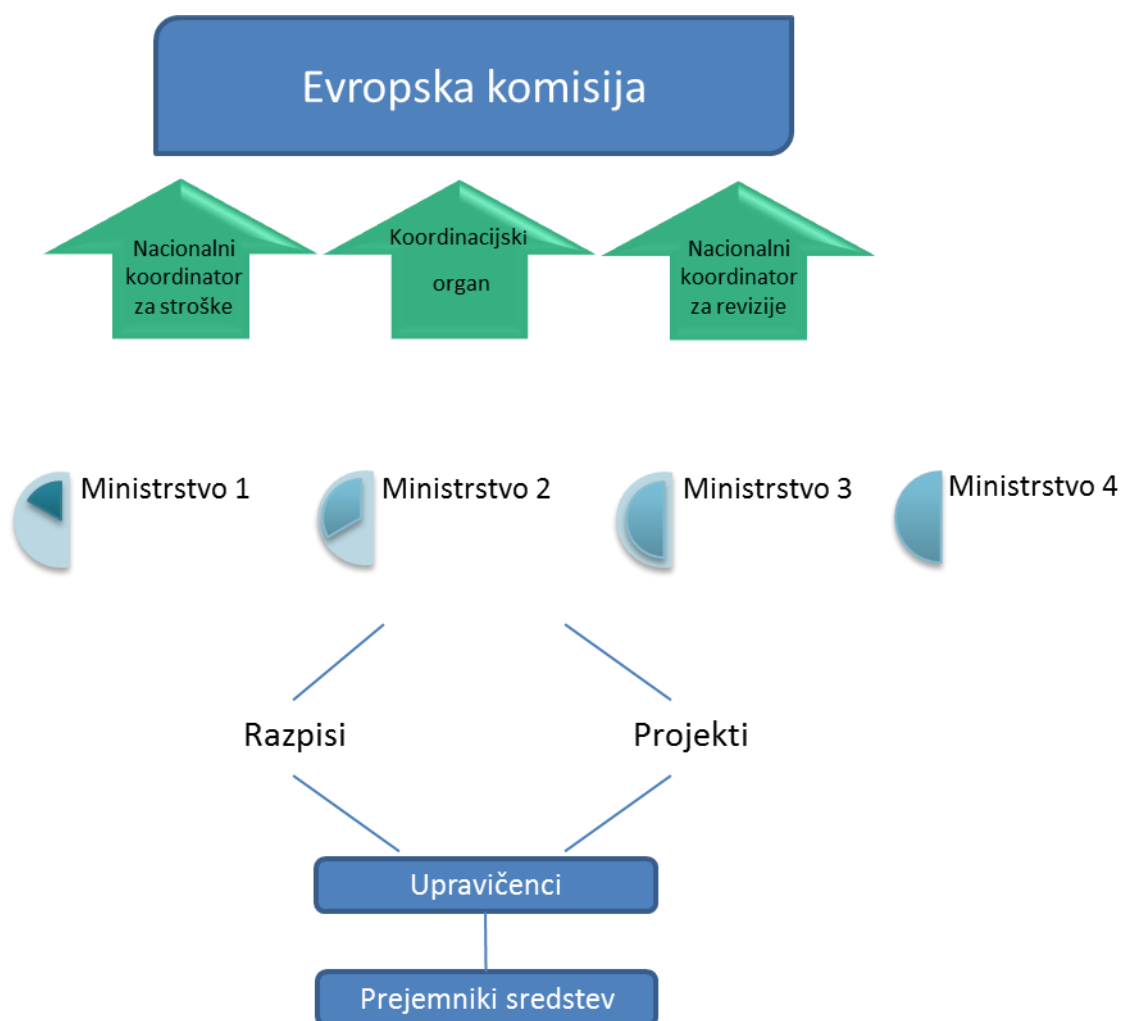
Evropska komisija

Nacionalni koordinator za stroške

Koordinacijski organ

Nacionalni koordinator za revizije

Ministrstvo 1

Ministrstvo 2

Ministrstvo 3

Ministrstvo 4

Razpisi

Projekti

Upravičenci

Prejemniki sredstev